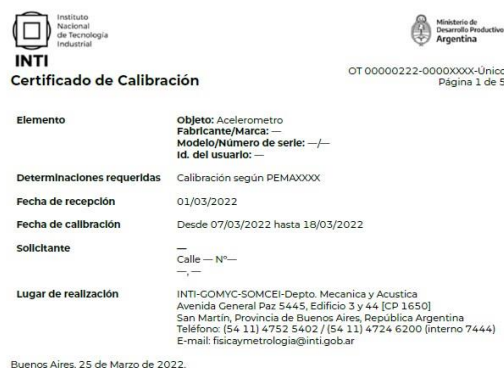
Instituto Nacional de Tecnología Industrial
INTI
Ministerio de Desarrollo Productivo
Argentina

Certificado de Calibración

OT 00000222-0000XXXX-Único
Página 1 de 5

| Elemento | Objeto: Acelerometro<br>Fabricante/Marca: —<br>Modelo/Número de serie: —/—<br>Id. del usuario: — |
|---|---|
| Determinaciones requeridas | Calibración según PEMAXXXX |
| Fecha de recepción | 01/03/2022 |
| Fecha de calibración | Desde 07/03/2022 hasta 18/03/2022 |
| Solicitante | —<br>Calle — N°—<br>—, — |
| Lugar de realización | INTI-GOMYC-SOMCEI-Depto. Mecanica y Acustica<br>Avenida General Paz 5445, Edificio 3 y 44 [CP 1650]<br>San Martín, Provincia de Buenos Aires, República Argentina<br>Teléfono: (54 11) 4752 5402 / (54 11) 4724 6200 (interno 7444)<br>E-mail: fisicaymetrologia@inti.gob.ar |

Buenos Aires, 25 de Marzo de 2022.